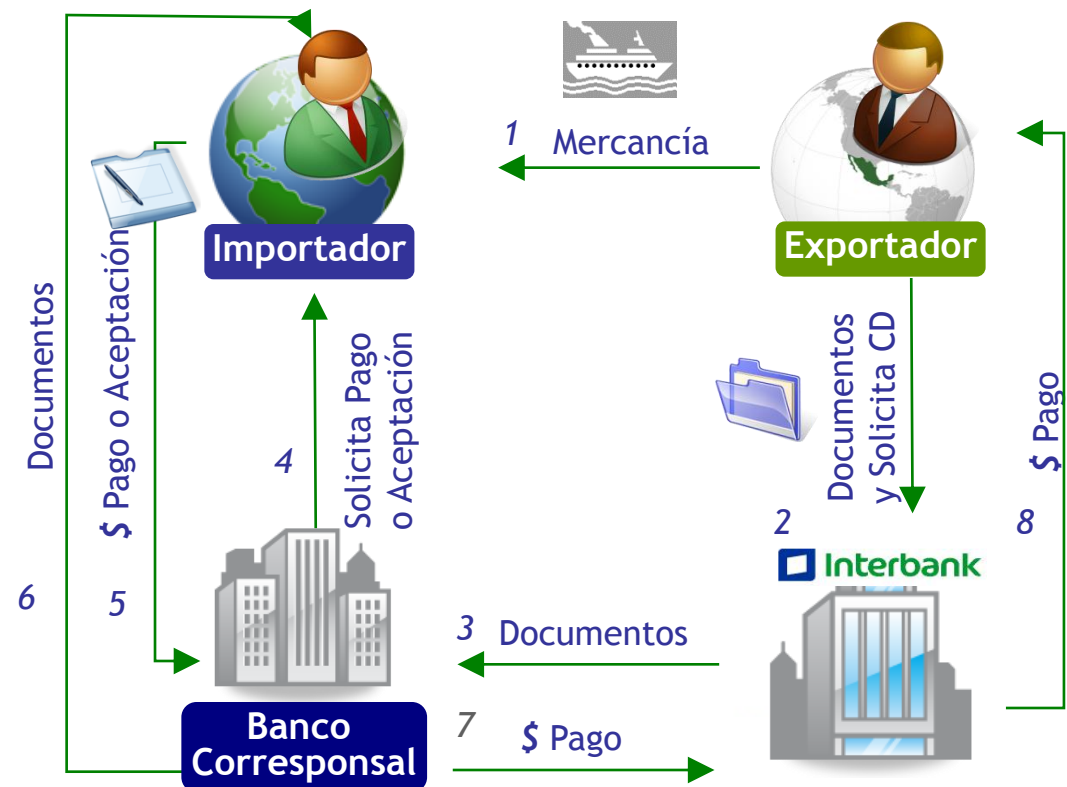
1 Mercancía

Importador

Exportador

Documentos

$ Pago o Aceptación

4

Solicita Pago o Aceptación

Documentos y Solicita CD

$ Pago

2

8

Interbank

6

5

3 Documentos

Banco Corresponsal

7

$ Pago